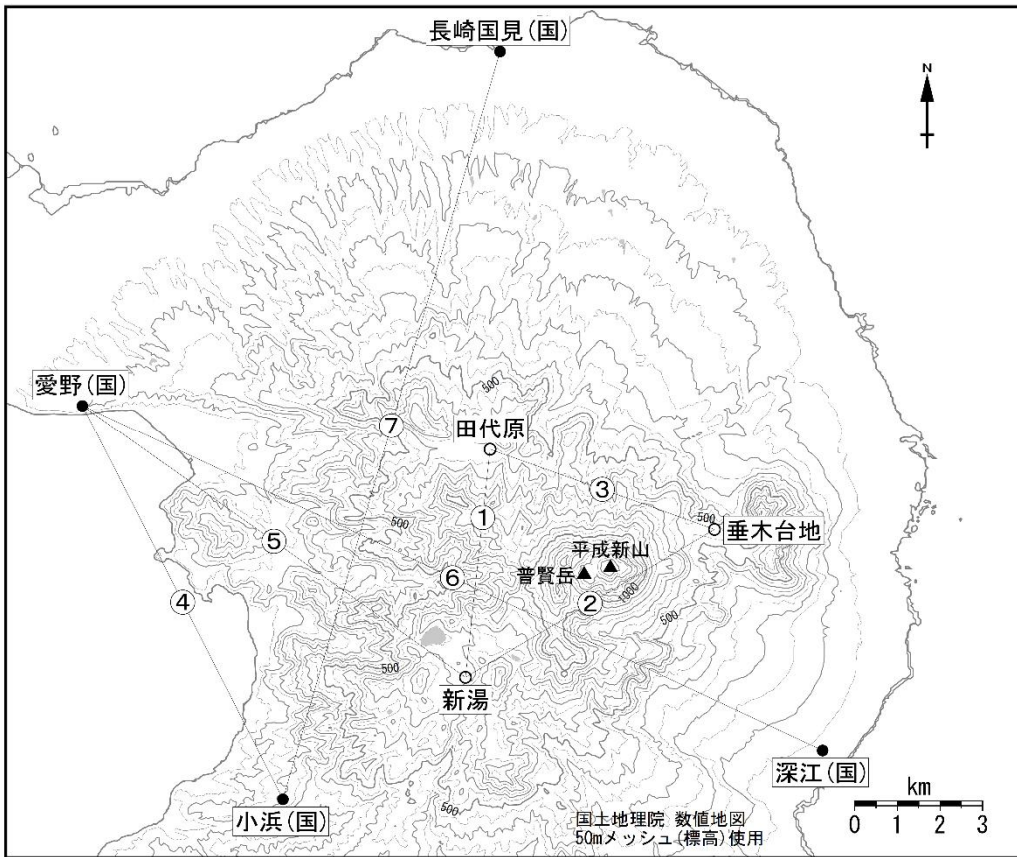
長崎国見(国)

N

愛野(国)

500

⑦

田代原

③

500

①

500

垂木台地

⑤

平成新山

⑥

普賢岳

④

②

1000

500

500

新湯

深江(国)

km

0 1 2 3

小浜(国)

500

国土地理院 数値地図
50mメッシュ(標高)使用